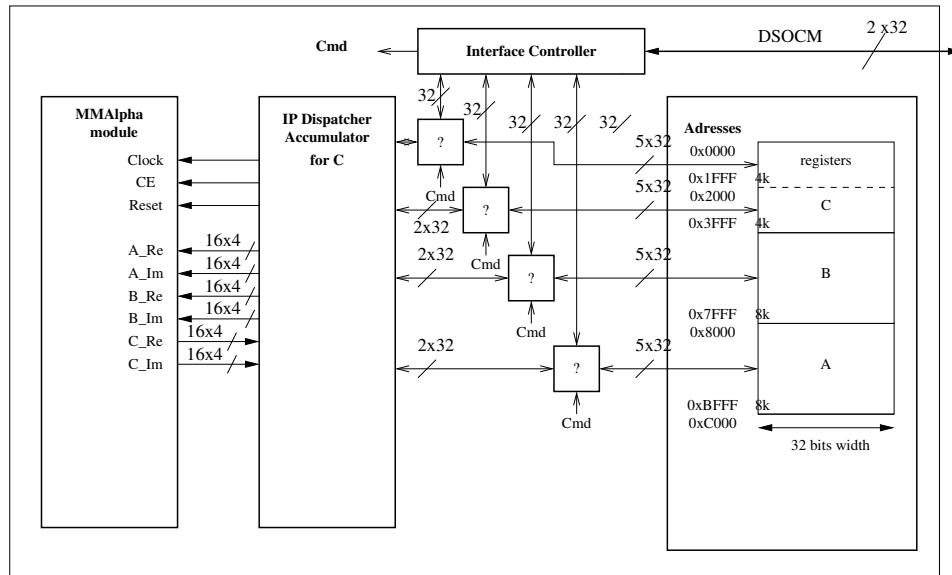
Cmd

Interface Controller

DSOCM

2 x32

MMAlpha module

Clock
CE
Reset

A_Re
A_Im
B_Re
B_Im
C_Re
C_Im

16x4
16x4
16x4
16x4
16x4
16x4

IP Dispatcher Accumulator for C

32
32
32
32
32

?
?
?
?

Cmd
Cmd
Cmd
Cmd

2x32
2x32
2x32

5x32
5x32
5x32
5x32

Adresses

0x0000
0x1FFF
0x2000
0x3FFF
0x7FFF
0x8000
0xBFFF
0xC000

4k
4k
8k
8k

registers
C
B
A

32 bits width